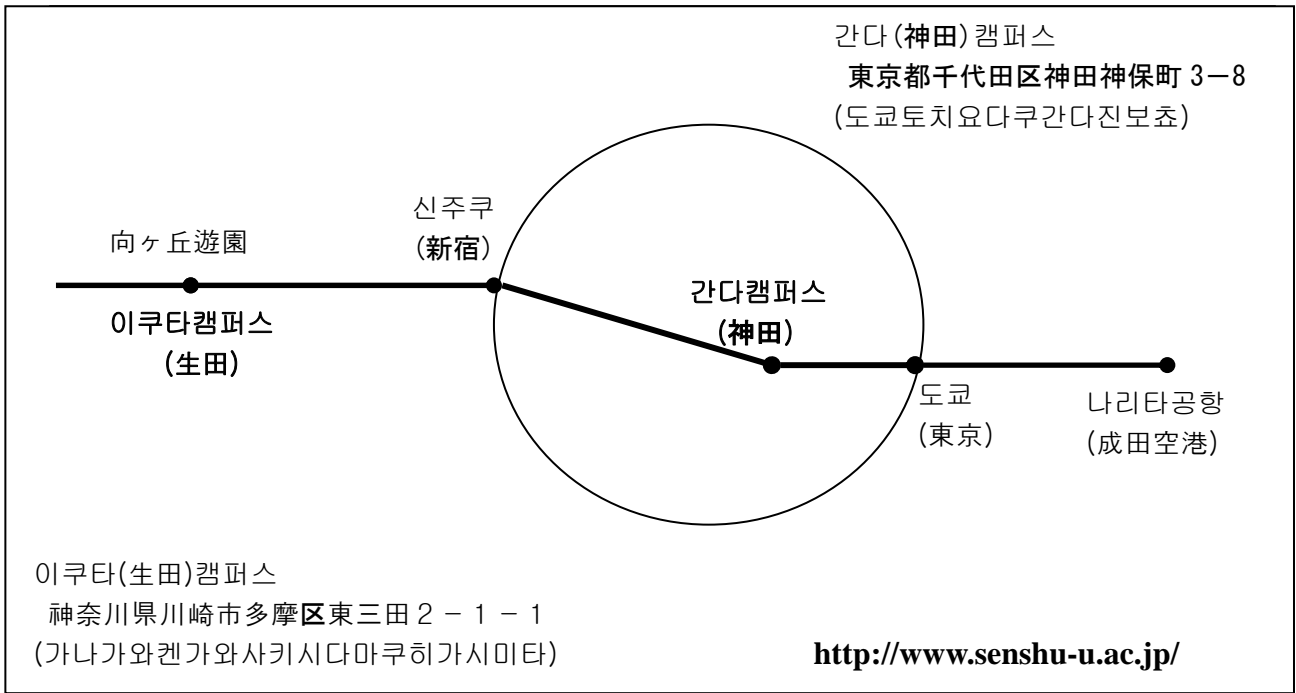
간다(神田)캠퍼스
東京都千代田区神田神保町 3−8
(도쿄토치요다쿠간다진보쵸)

신주쿠
(新宿)

向ヶ丘遊園

이쿠타캠퍼스
(生田)

간다캠퍼스
(神田)

도쿄
(東京)

나리타공항
(成田空港)

이쿠타(生田)캠퍼스
神奈川県川崎市多摩区東三田２－１－１
(가나가와켄가와사키시다마쿠히가시미타)

http://www.senshu-u.ac.jp/